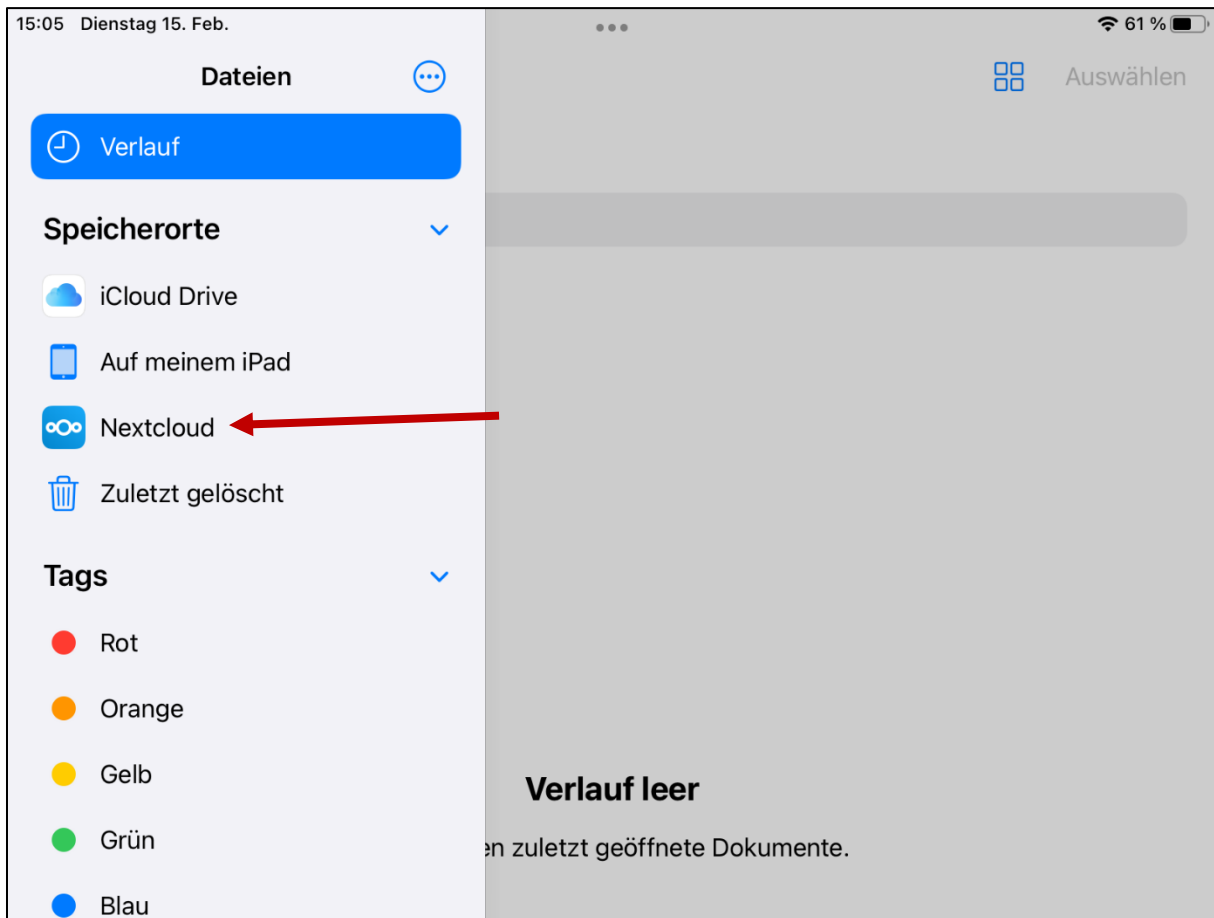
15:05 Dienstag 15. Feb.

61 %

Dateien

Auswählen

Verlauf

Speicherorte

iCloud Drive

Auf meinem iPad

Nextcloud

Zuletzt gelöscht

Tags

Rot

Orange

Gelb

Grün

Blau

Verlauf leer

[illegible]en zuletzt geöffnete Dokumente.